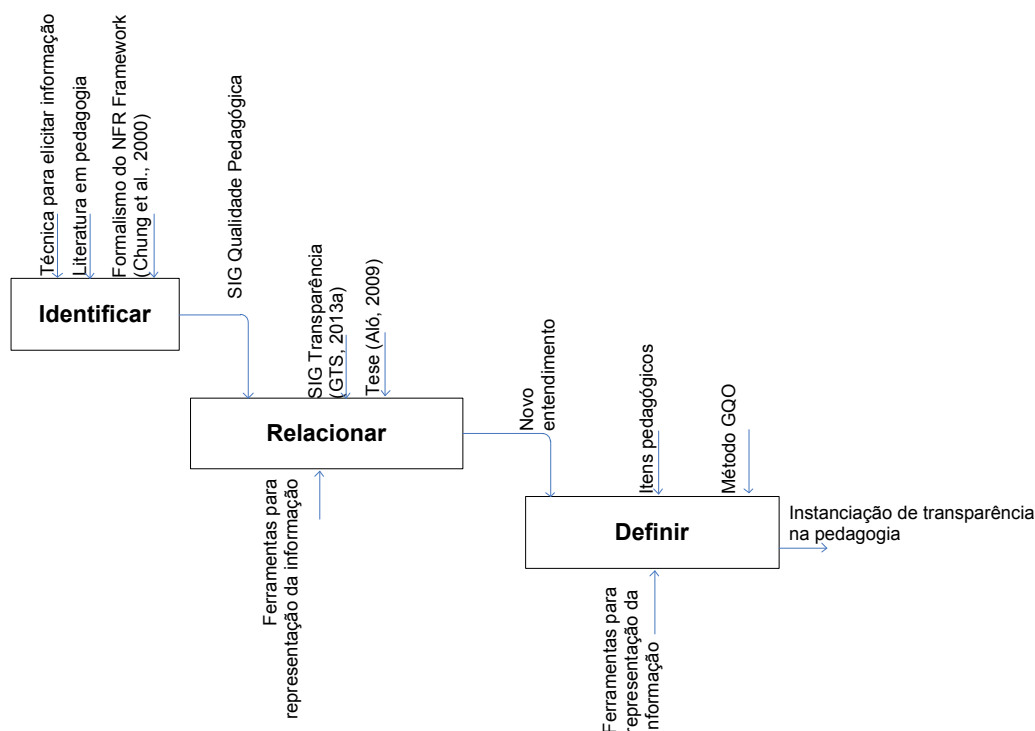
Técnica para elicitar informação

Literatura em pedagogia

Formalismo do NFR Framework (Chung et al., 2000)

SIG Qualidade Pedagógica

Identificar

SIG Transparência (GTS, 2013a)

Tese (Aló, 2009)

Relacionar

Ferramentas para representação da informação

Novo entendimento

Itens pedagógicos

Método GQO

Definir

Instanciação de transparência na pedagogia

Ferramentas para representação da informação